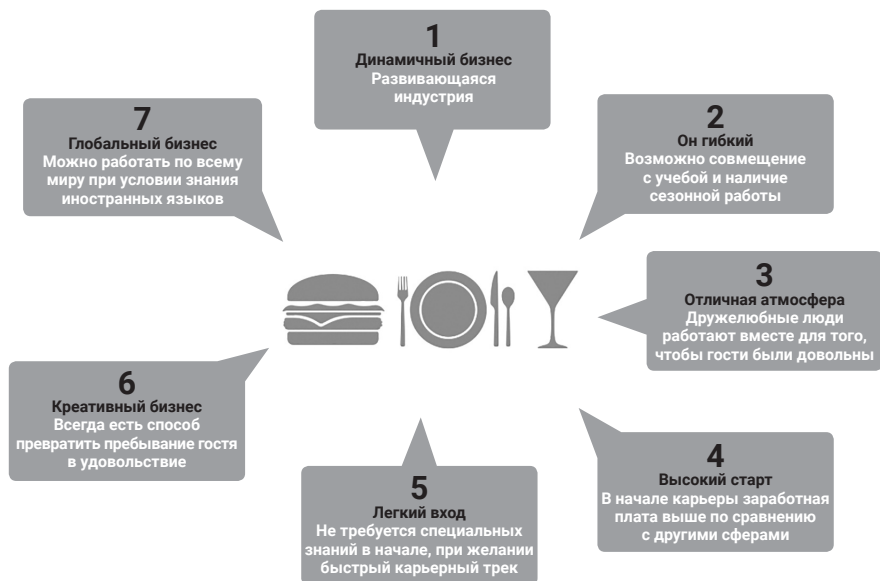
1
Динамичный бизнес
Развивающаяся индустрия

2
Он гибкий
Возможно совмещение с учебой и наличие сезонной работы

3
Отличная атмосфера
Дружелюбные люди работают вместе для того, чтобы гости были довольны

4
Высокий старт
В начале карьеры заработная плата выше по сравнению с другими сферами

5
Легкий вход
Не требуется специальных знаний в начале, при желании быстрый карьерный трек

6
Креативный бизнес
Всегда есть способ превратить пребывание гостя в удовольствие

7
Глобальный бизнес
Можно работать по всему миру при условии знания иностранных языков